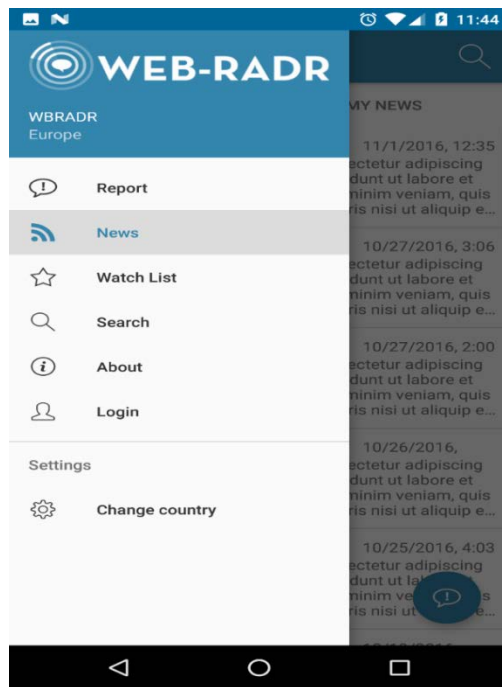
11:44

WEB-RADR

WBRADR
Europe

Report

News

Watch List

Search

About

Login

Settings

Change country

MY NEWS

11/1/2016, 12:35
ectetur adipiscing dunt ut labore et ninim veniam, quis ris nisi ut aliquip e...

10/27/2016, 3:06
ectetur adipiscing dunt ut labore et ninim veniam, quis ris nisi ut aliquip e...

10/27/2016, 2:00
ectetur adipiscing dunt ut labore et ninim veniam, quis ris nisi ut aliquip e...

10/26/2016,
ectetur adipiscing dunt ut labore et ninim veniam, quis ris nisi ut aliquip e...

10/25/2016, 4:03
ectetur adipiscing dunt ut la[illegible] ninim ve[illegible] ris nisi ut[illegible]